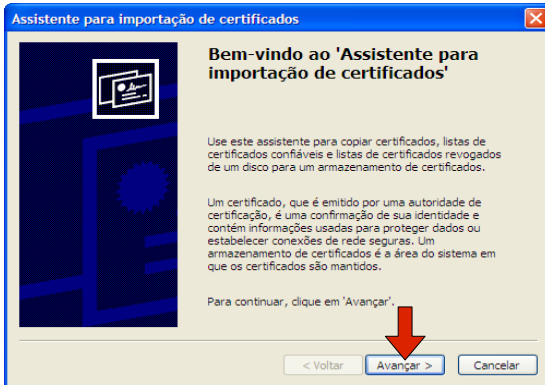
Assistente para importação de certificados

Bem-vindo ao 'Assistente para importação de certificados'

Use este assistente para copiar certificados, listas de certificados confiáveis e listas de certificados revogados de um disco para um armazenamento de certificados.

Um certificado, que é emitido por uma autoridade de certificação, é uma confirmação de sua identidade e contém informações usadas para proteger dados ou estabelecer conexões de rede seguras. Um armazenamento de certificados é a área do sistema em que os certificados são mantidos.

Para continuar, clique em 'Avançar'.

< Voltar
Avançar >
Cancelar